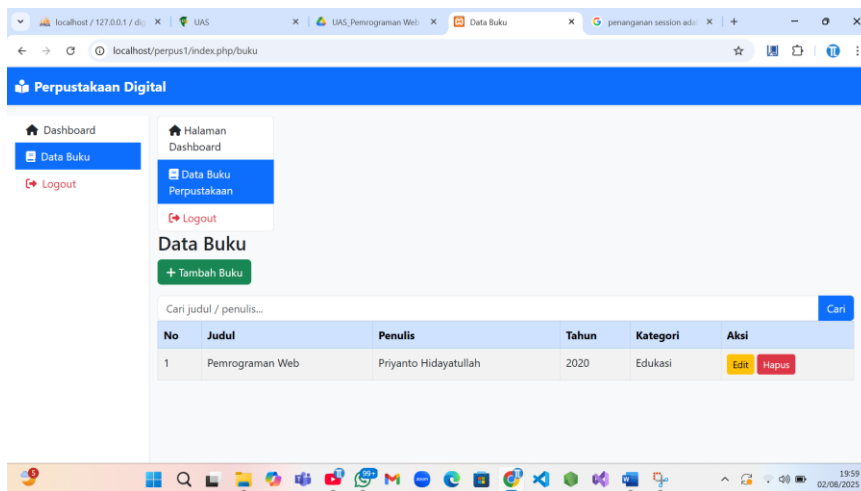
localhost / 127.0.0.1 / di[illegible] × UAS × UAS_Pemrograman Web × Data Buku × penanganan session ada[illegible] × +

localhost/perpus1/index.php/buku

Perpustakaan Digital

Dashboard
Data Buku
Logout

Halaman Dashboard
Data Buku Perpustakaan
Logout

Data Buku

+ Tambah Buku

Cari judul / penulis...
Cari

| No | Judul | Penulis | Tahun | Kategori | Aksi |
|---|---|---|---|---|---|
| 1 | Pemrograman Web | Priyanto Hidayatullah | 2020 | Edukasi | Edit Hapus |

5
99+
19:59
02/08/2025